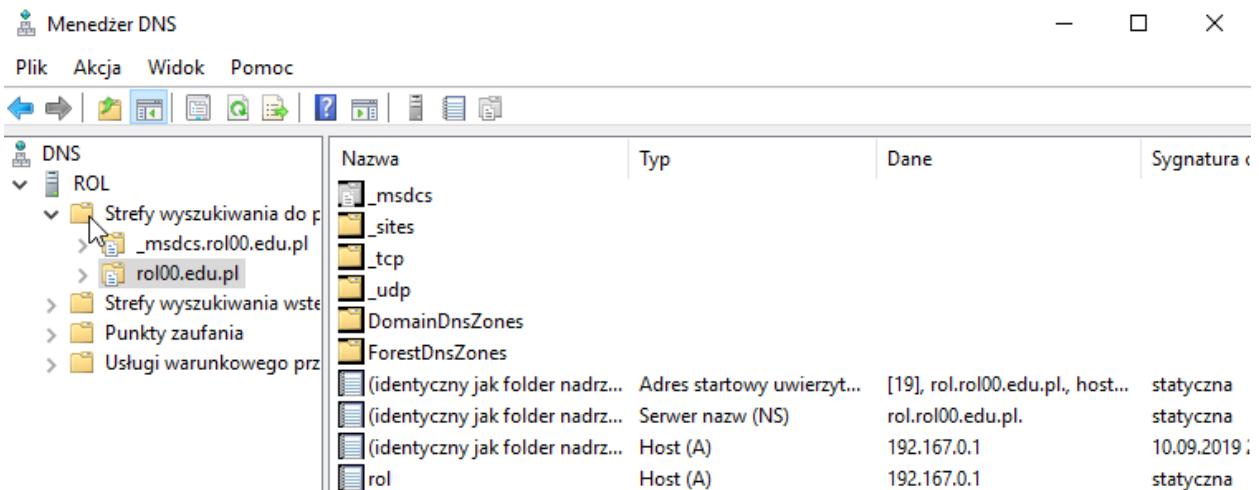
Menedżer DNS

Plik Akcja Widok Pomoc

DNS
ROL
Strefy wyszukiwania do p
_msdcs.rol00.edu.pl
rol00.edu.pl
Strefy wyszukiwania wste
Punkty zaufania
Usługi warunkowego prz

| Nazwa | Typ | Dane | Sygnatura c |
|---|---|---|---|
| _msdcs | | | |
| _sites | | | |
| _tcp | | | |
| _udp | | | |
| DomainDnsZones | | | |
| ForestDnsZones | | | |
| (identyczny jak folder nadrz... | Adres startowy uwierzyt... | [19], rol.rol00.edu.pl., host... | statyczna |
| (identyczny jak folder nadrz... | Serwer nazw (NS) | rol.rol00.edu.pl. | statyczna |
| (identyczny jak folder nadrz... | Host (A) | 192.167.0.1 | 10.09.2019 |
| rol | Host (A) | 192.167.0.1 | statyczna |